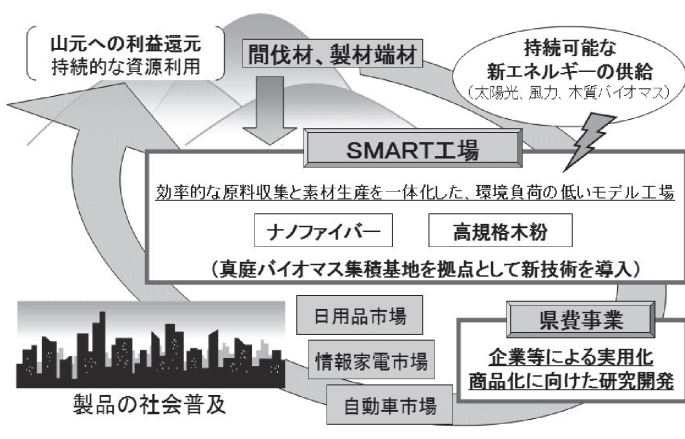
山元への利益還元
持続的な資源利用

間伐材、製材端材

持続可能な
新エネルギーの供給
（太陽光、風力、木質バイオマス）

SMART工場

効率的な原料収集と素材生産を一体化した、環境負荷の低いモデル工場

ナノファイバー

高規格木粉

（真庭バイオマス集積基地を拠点として新技術を導入）

日用品市場

情報家電市場

自動車市場

製品の社会普及

県費事業

企業等による実用化
商品化に向けた研究開発